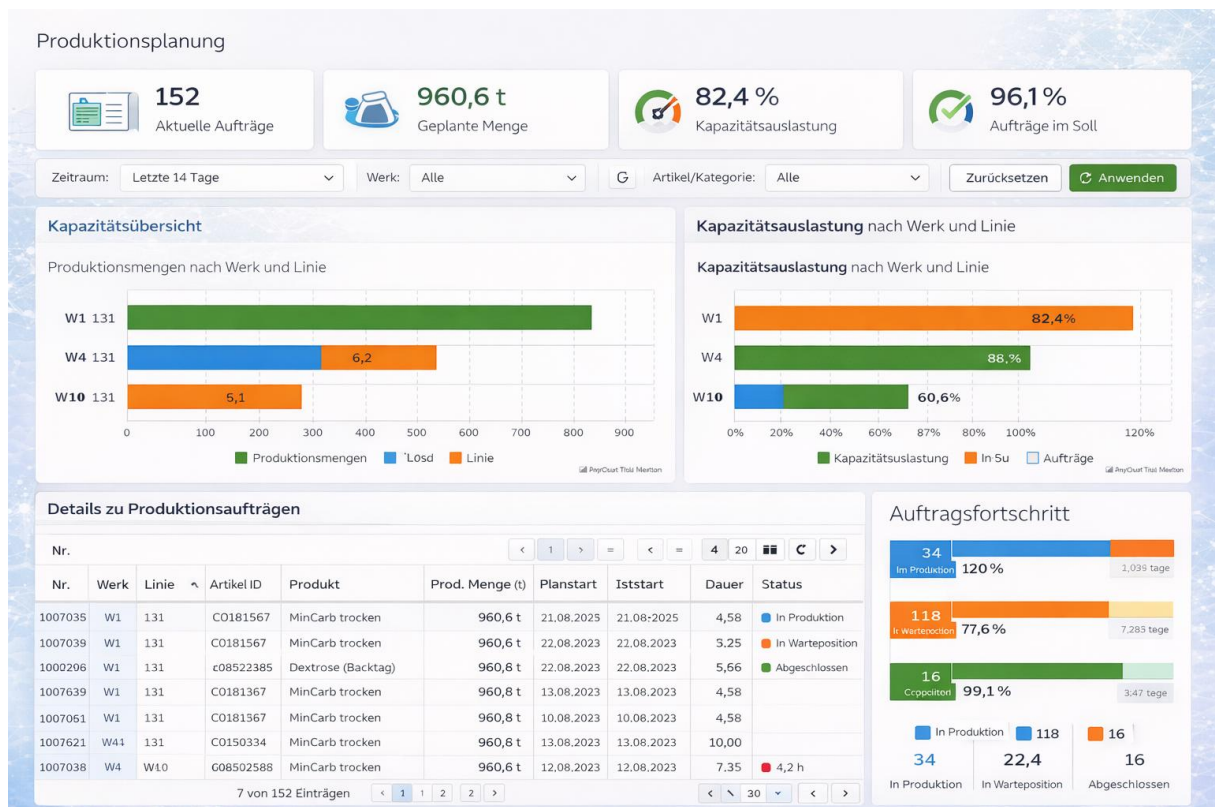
Produktionsplanung

152
Aktuelle Aufträge

960,6 t
Geplante Menge

82,4 %
Kapazitätsauslastung

96,1 %
Aufträge im Soll

Zeitraum: Letzte 14 Tage
Werk: Alle
G
Artikel/Kategorie: Alle
Zurücksetzen
Anwenden

Kapazitätsübersicht

Produktionsmengen nach Werk und Linie

W1 131
W4 131
W10 131
6,2
5,1
0 100 200 300 400 500 600 700 800 900
Produktionsmengen 'Losd Linie

Kapazitätsauslastung nach Werk und Linie

Kapazitätsauslastung nach Werk und Linie

W1 82,4%
W4 88,%
W10 60,6%
0% 20% 40% 60% 87% 80% 100% 120%
Kapazitätsauslastung In Su Aufträge

Details zu Produktionsaufträgen

Nr.
1 4 20

| Nr. | Werk | Linie | Artikel ID | Produkt | Prod. Menge (t) | Planstart | Iststart | Dauer | Status |
|---|---|---|---|---|---|---|---|---|---|
| 1007035 | W1 | 131 | C0181567 | MinCarb trocken | 960,6 t | 21.08.2025 | 21.08.2025 | 4,58 | In Produktion |
| 1007039 | W1 | 131 | C0181567 | MinCarb trocken | 960,6 t | 22.08.2023 | 22.08.2023 | 5.25 | In Warteposition |
| 1002206 | W1 | 131 | c08522385 | Dextrose (Backtag) | 960,6 t | 22.08.2023 | 22.08.2023 | 5,66 | Abgeschlossen |
| 1007639 | W1 | 131 | C0181367 | MinCarb trocken | 960,8 t | 13.08.2023 | 13.08.2023 | 4,58 | |
| 1007061 | W1 | 131 | C0181567 | MinCarb trocken | 960,8 t | 10.08.2023 | 10.08.2023 | 4,58 | |
| 1007621 | W41 | 131 | C0150334 | MinCarb trocken | 960,8 t | 13.08.2023 | 13.08.2023 | 10,00 | |
| 1007038 | W4 | W10 | C08502588 | MinCarb trocken | 960,6 t | 12.08.2023 | 12.08.2023 | 7.35 | 4,2 h |

7 von 152 Einträgen 1 1 2 2 30

Auftragsfortschritt

34 In Produktion 120 % 1,039 tage
118 In Warteposition 77,6 % 7,283 tege
16 Coppoiten 99,1 % 3.47 tege

In Produktion 118 16
34 In Produktion
22,4 In Warteposition
16 Abgeschlossen